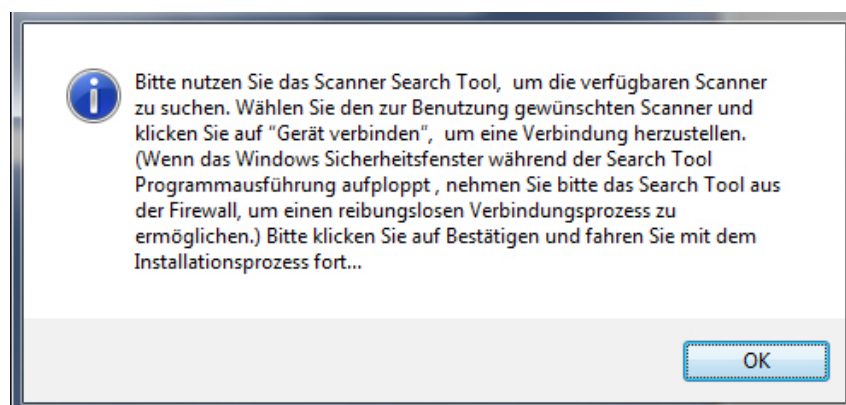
Bitte nutzen Sie das Scanner Search Tool,  um die verfügbaren Scanner zu suchen. Wählen Sie den zur Benutzung gewünschten Scanner und klicken Sie auf "Gerät verbinden",  um eine Verbindung herzustellen. (Wenn das Windows Sicherheitsfenster während der Search Tool Programmausführung aufploppt , nehmen Sie bitte das Search Tool aus der Firewall, um einen reibungslosen Verbindungsprozess zu ermöglichen.) Bitte klicken Sie auf Bestätigen und fahren Sie mit dem Installationsprozess fort...

OK